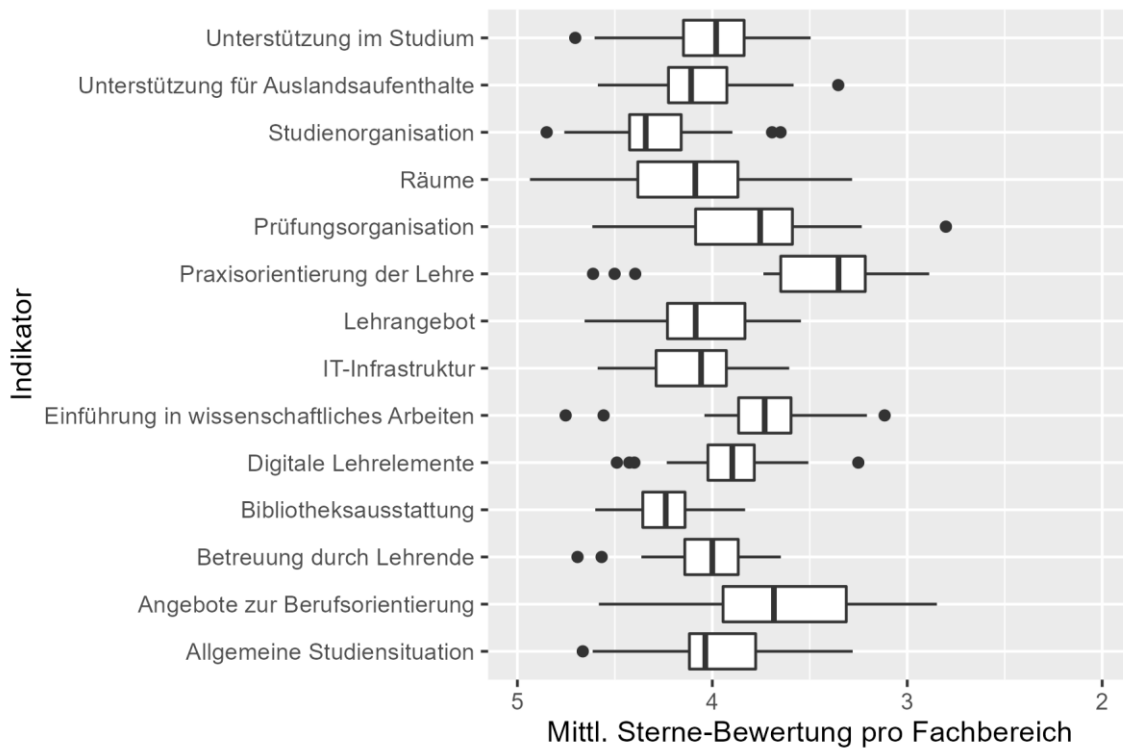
Indikator

Unterstützung im Studium
Unterstützung für Auslandsaufenthalte
Studienorganisation
Räume
Prüfungsorganisation
Praxisorientierung der Lehre
Lehrangebot
IT-Infrastruktur
Einführung in wissenschaftliches Arbeiten
Digitale Lehrelemente
Bibliotheksausstattung
Betreuung durch Lehrende
Angebote zur Berufsorientierung
Allgemeine Studiensituation

5
4
3
2

Mittl. Sterne-Bewertung pro Fachbereich